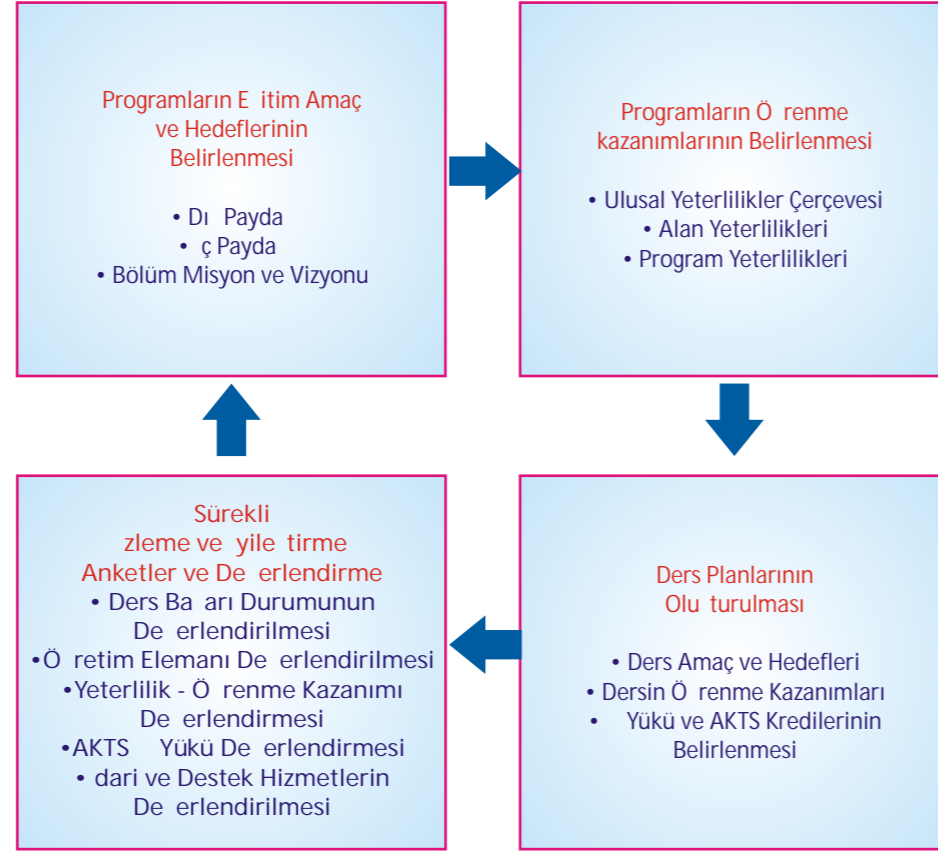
Programların E itim Amaç ve Hedeflerinin Belirlenmesi

• Dı Payda
• ç Payda
• Bölüm Misyon ve Vizyonu

Programların Ö renme kazanımlarının Belirlenmesi

• Ulusal Yeterlilikler Çerçevesi
• Alan Yeterlilikleri
• Program Yeterlilikleri

Sürekli
zleme ve yile tirme
Anketler ve De erlendirme
• Ders Ba arı Durumunun De erlendirilmesi
•Ö retim Elemanı De erlendirilmesi
•Yeterlilik - Ö renme Kazanımı De erlendirmesi
•AKTS Yükü De erlendirmesi
• dari ve Destek Hizmetlerin De erlendirilmesi

Ders Planlarının Olu turulması

• Ders Amaç ve Hedefleri
• Dersin Ö renme Kazanımları
• Yükü ve AKTS Kredilerinin Belirlenmesi